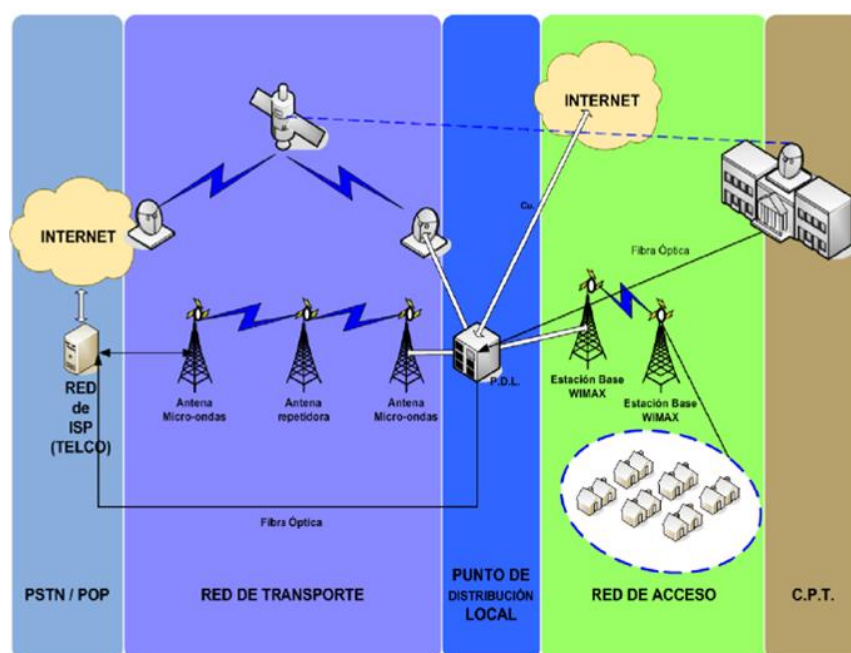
INTERNET

INTERNET

Cu.

Fibra Óptica

RED de ISP (TELCO)

Antena Micro-ondas

Antena repetidora

Antena Micro-ondas

P.D.L.

Estación Base WIMAX

Estación Base WIMAX

Fibra Óptica

PSTN / POP

RED DE TRANSPORTE

PUNTO DE DISTRIBUCIÓN LOCAL

RED DE ACCESO

C.P.T.